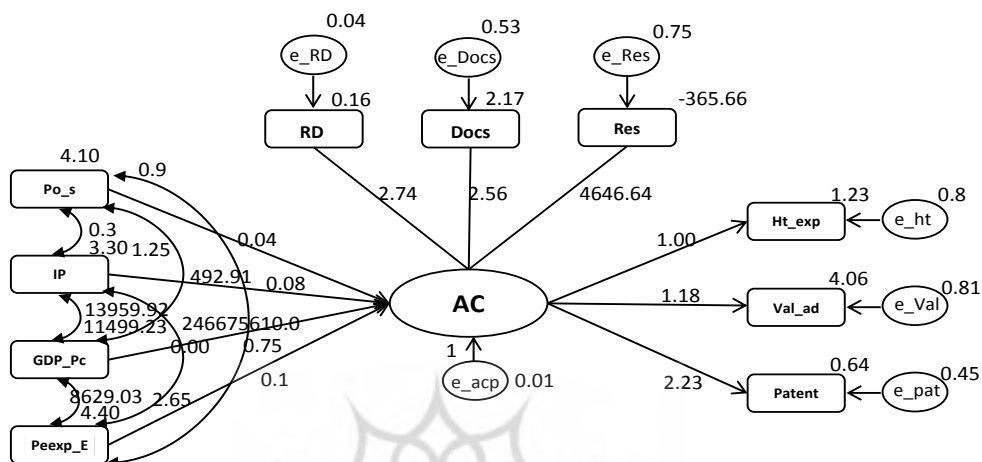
0.04
e_RD
0.16
RD

0.53
e_Docs
2.17
Docs

0.75
e_Res
-365.66
Res

2.74
2.56
4646.64

4.10
Po_s
0.9
0.3
3.30
1.25
0.04
IP
492.91
0.08
13959.92
11499.23
246675610.0
GDP_Pc
0.00
0.75
8629.03
4.40
2.65
0.1
Peexp_E

AC
1
e_acp
0.01

1.00
1.23
Ht_exp
e_ht
0.8

1.18
4.06
Val_ad
e_Val
0.81

2.23
0.64
Patent
e_pat
0.45